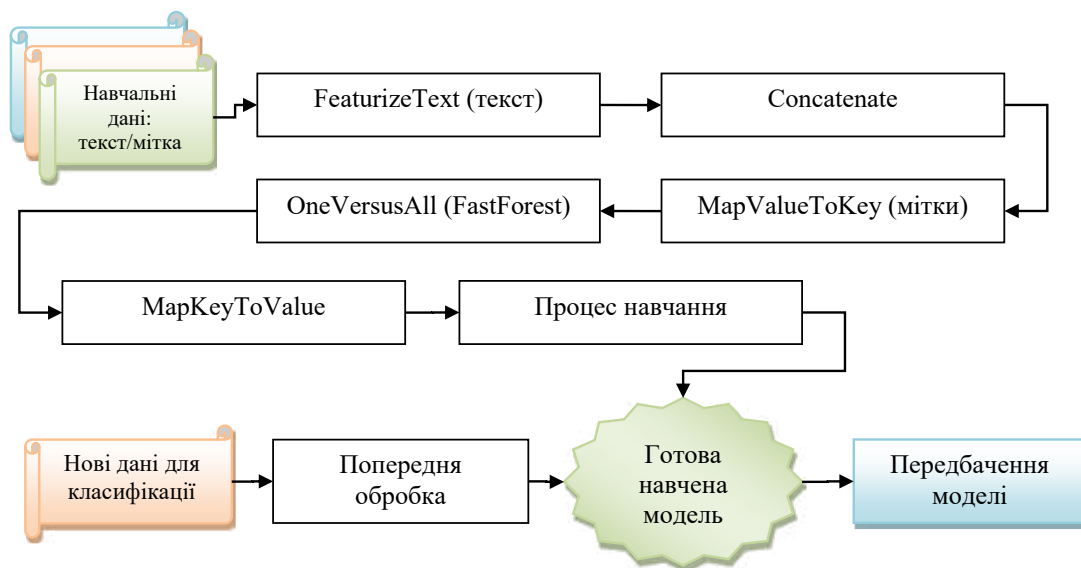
Навчальні дані: текст/мітка

FeaturizeText (текст)

Concatenate

MapValueToKey (мітки)

OneVersusAll (FastForest)

MapKeyToValue

Процес навчання

Нові дані для класифікації

Попередня обробка

Готова навчена модель

Передбачення моделі